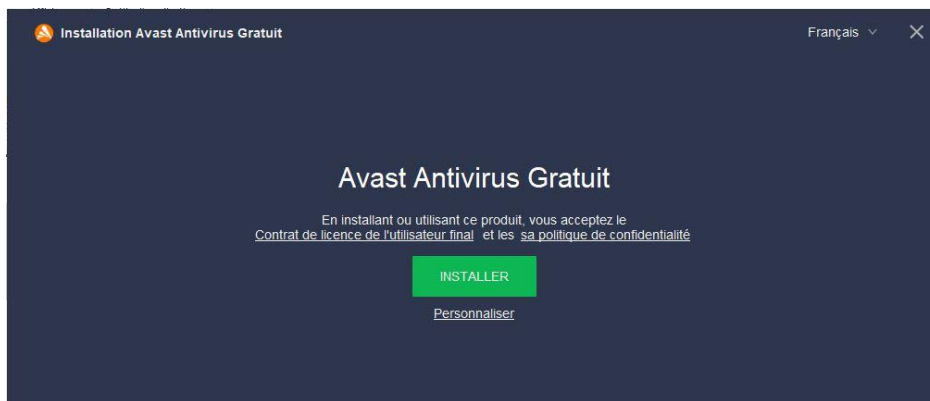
Installation Avast Antivirus Gratuit

Français

Avast Antivirus Gratuit

En installant ou utilisant ce produit, vous acceptez le Contrat de licence de l'utilisateur final et les sa politique de confidentialité

INSTALLER

Personnaliser